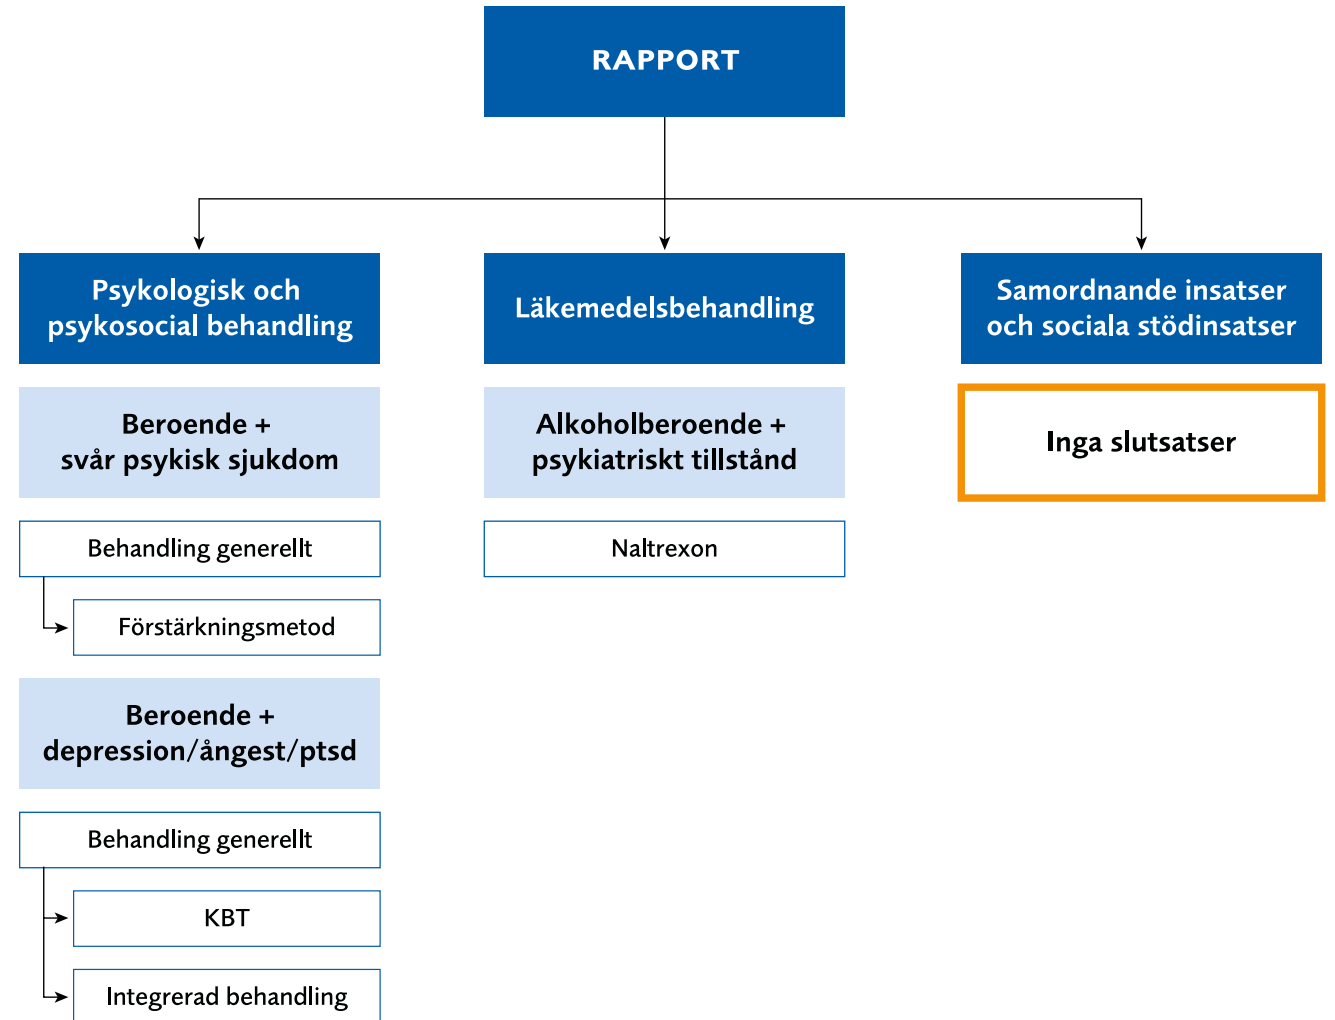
RAPPORT

Psykologisk och psykosocial behandling

Beroende + svår psykisk sjukdom

Behandling generellt

Förstärkningsmetod

Beroende + depression/ångest/ptsd

Behandling generellt

KBT

Integrerad behandling

Läkemedelsbehandling

Alkoholberoende + psykiatriskt tillstånd

Naltrexon

Samordnande insatser och sociala stödinsatser

Inga slutsatser